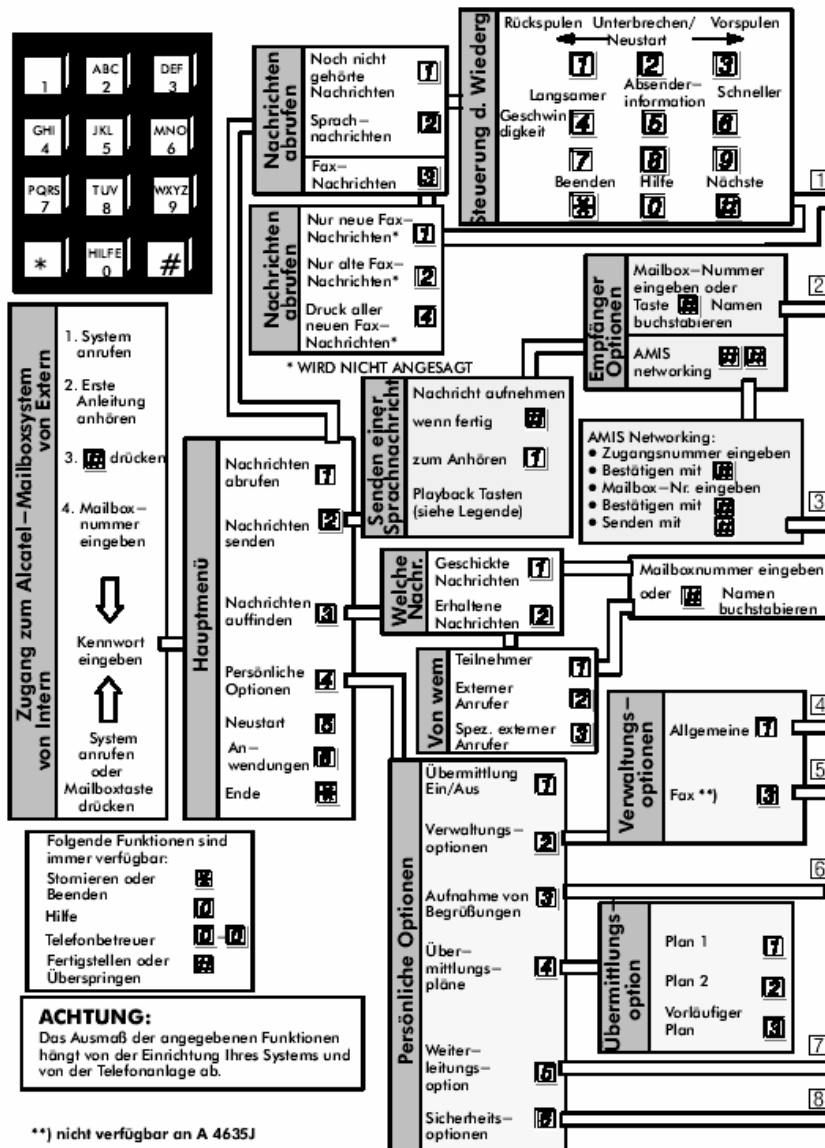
| 1 | ABC 2 | DEF 3 |
|---|---|---|
| GHI 4 | JKL 5 | MNO 6 |
| PQRS 7 | TUV 8 | WXYZ 9 |
| * | HILFE 0 | # |

Zugang zum Alcatel–Mailboxsystem von Extern von Intern

1. System anrufen

2. Erste Anleitung anhören

3. # drücken

4. Mailbox–nummer eingeben

Kennwort eingeben

System anrufen oder Mailboxtaste drücken

Hauptmenü

Nachrichten abrufen 1

Nachrichten senden 2

Nachrichten auffinden 3

Persönliche Optionen 4

Neustart 5

An–wendungen 6

Ende *

Nachrichten abrufen

Noch nicht gehörte Nachrichten 1

Sprach–nachrichten 2

Fax–Nachrichten 3

Nachrichten abrufen

Nur neue Fax–Nachrichten* 1

Nur alte Fax–Nachrichten* 2

Druck aller neuen Fax–Nachrichten* 4

* WIRD NICHT ANGESAGT

Steuerung d. Wiederg

Rückspulen Unterbrechen/Neustart Vorspulen

1 2 3

Langsamer Absender–information Schneller

Geschwindigkeit 4 5 6

7 8 9

Beenden Hilfe Nächste

* 0 #

1

Empfänger Optionen

Mailbox–Nummer eingeben oder Taste # Namen buchstabieren

AMIS networking # #

2

Senden einer Sprachnachricht

Nachricht aufnehmen

wenn fertig #

zum Anhören 1

Playback Tasten (siehe Legende)

AMIS Networking:
• Zugangsnummer eingeben
• Bestätigen mit #
• Mailbox–Nr. eingeben
• Bestätigen mit #
• Senden mit #

3

Welche Nachr.

Geschickte Nachrichten 1

Erhaltene Nachrichten 2

Mailboxnummer eingeben oder # Namen buchstabieren

Von wem

Teilnehmer 1

Externer Anrufer 2

Spez. externer Anrufer 3

Verwaltungs–optionen

Allgemeine 1

Fax **) 3

4

5

Persönliche Optionen

Übermittlung Ein/Aus 1

Verwaltungs–optionen 2

Aufnahme von Begrüßungen 3

Über–mittlungs–pläne 4

Weiter–leitungs–option 5

Sicherheits–optionen 6

6

Übermittlungs–option

Plan 1 1

Plan 2 2

Vorläufiger Plan 3

7

8

Folgende Funktionen sind immer verfügbar:

Stornieren oder Beenden *

Hilfe 0

Telefonbetreuer 0 – 0

Fertigstellen oder Überspringen #

ACHTUNG:
Das Ausmaß der angegebenen Funktionen hängt von der Einrichtung Ihres Systems und von der Telefonanlage ab.

**) nicht verfügbar an A 4635J